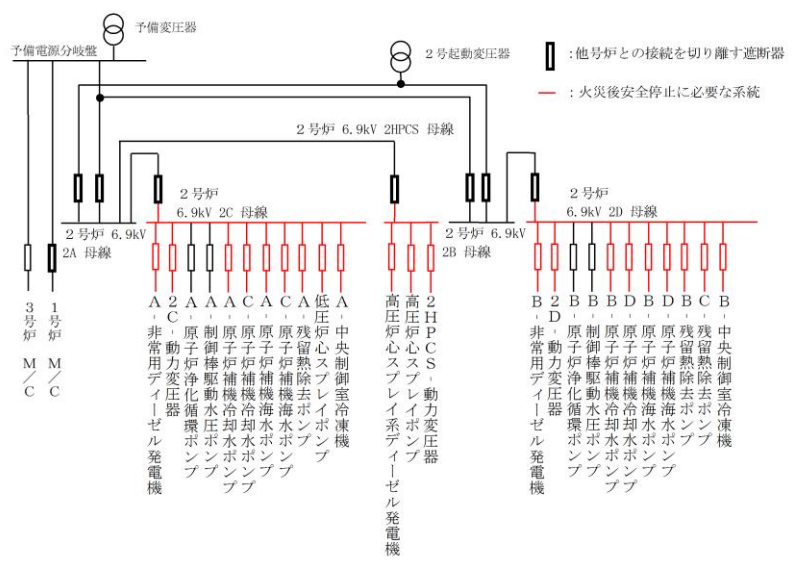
予備変圧器

予備電源分岐盤

2号起動変圧器

:他号炉との接続を切り離す遮断器

:火災後安全停止に必要な系統

2号炉 6.9kV 2HPCS 母線

2号炉 6.9kV 2A 母線

2号炉 6.9kV 2C 母線

2号炉 6.9kV 2B 母線

2号炉 6.9kV 2D 母線

3号炉M/C

1号炉M/C

A-非常用ディーゼル発電機

2C-動力変圧器

A-原子炉浄化循環ポンプ

A-制御棒駆動水圧ポンプ

A-原子炉補機冷却水ポンプ

C-原子炉補機冷却水ポンプ

A-原子炉補機海水ポンプ

C-原子炉補機海水ポンプ

A-残留熱除去ポンプ

低圧炉心スプレイポンプ

A-中央制御室冷凍機

高圧炉心スプレイ系ディーゼル発電機

高圧炉心スプレイポンプ

2HPCS-動力変圧器

B-非常用ディーゼル発電機

2D-動力変圧器

B-原子炉浄化循環ポンプ

B-制御棒駆動水圧ポンプ

B-原子炉補機冷却水ポンプ

D-原子炉補機冷却水ポンプ

B-原子炉補機海水ポンプ

D-原子炉補機海水ポンプ

B-残留熱除去ポンプ

C-残留熱除去ポンプ

B-中央制御室冷凍機